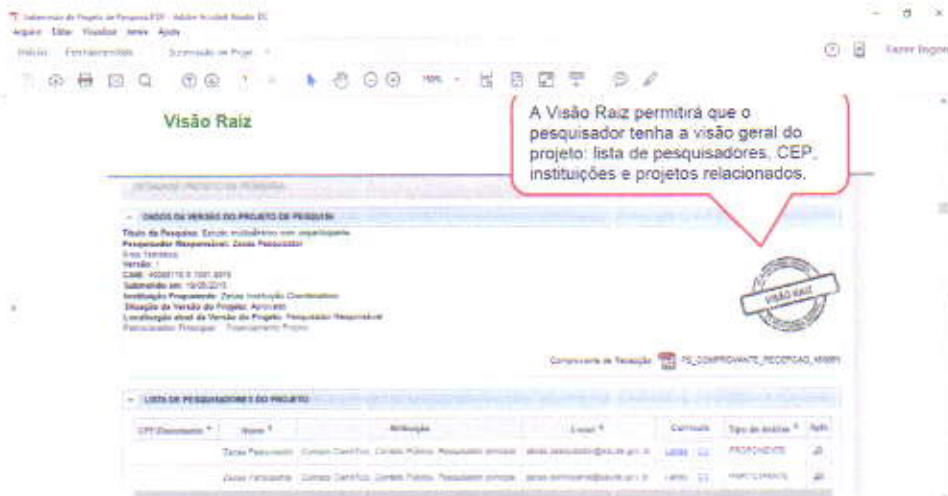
Submissão de Projeto de Pesquisa.PDF - Adobe Acrobat Reader DC
Arquivo Editar Visualizar Janela Ajuda
Início Ferramentas Submissão de Proje... ×
Fazer logon

Visão Raiz

A Visão Raiz permitirá que o pesquisador tenha a visão geral do projeto: lista de pesquisadores, CEP, instituições e projetos relacionados.

DETALHAR PROJETO DE PESQUISA

DADOS DA VERSÃO DO PROJETO DE PESQUISA
Título da Pesquisa: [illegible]
Pesquisador Responsável: Zezas Pesquisador
Área Temática:
Versão: 1
CAAE: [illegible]
Submetido em: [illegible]
Instituição Proponente: Zezas Instituição Coordenadora
Situação da Versão do Projeto: Aprovado
Localização atual da Versão do Projeto: Pesquisador Responsável
Patrocinador Principal: Financiamento Próprio

VISÃO RAIZ

Comprovante de Recepção PB_COMPROVANTE_RECEPCAO_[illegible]

LISTA DE PESQUISADORES DO PROJETO

| CPF/Documento | Nome | Atribuição | E-mail | Currículo | Tipo de Análise | Ação |
|---|---|---|---|---|---|---|
| | Zezas Pesquisador | Contato Científico, Contato Público, Pesquisador principal | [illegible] | Lattes | PROPONENTE | |
| | Zezas Participante | Contato Científico, Contato Público, Pesquisador principal | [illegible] | Lattes | PARTICIPANTE | |